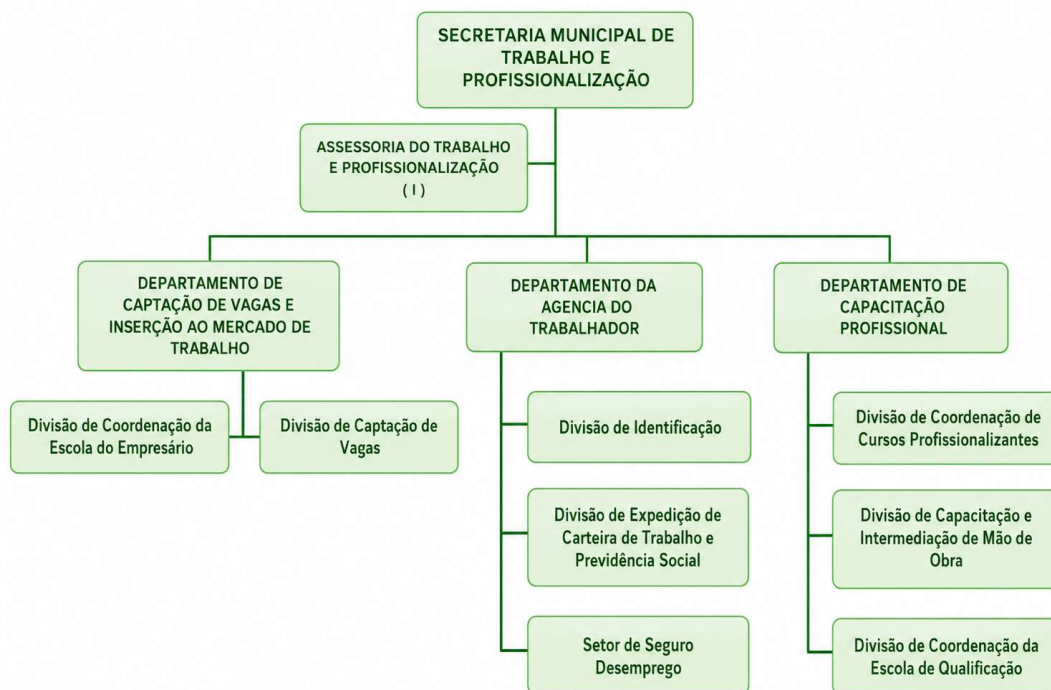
SECRETARIA MUNICIPAL DE TRABALHO E PROFISSIONALIZAÇÃO

ASSESSORIA DO TRABALHO E PROFISSIONALIZAÇÃO ( I )

DEPARTAMENTO DE CAPTAÇÃO DE VAGAS E INSERÇÃO AO MERCADO DE TRABALHO

Divisão de Coordenação da Escola do Empresário

Divisão de Captação de Vagas

DEPARTAMENTO DA AGENCIA DO TRABALHADOR

Divisão de Identificação

Divisão de Expedição de Carteira de Trabalho e Previdência Social

Setor de Seguro Desemprego

DEPARTAMENTO DE CAPACITAÇÃO PROFISSIONAL

Divisão de Coordenação de Cursos Profissionalizantes

Divisão de Capacitação e Intermediação de Mão de Obra

Divisão de Coordenação da Escola de Qualificação